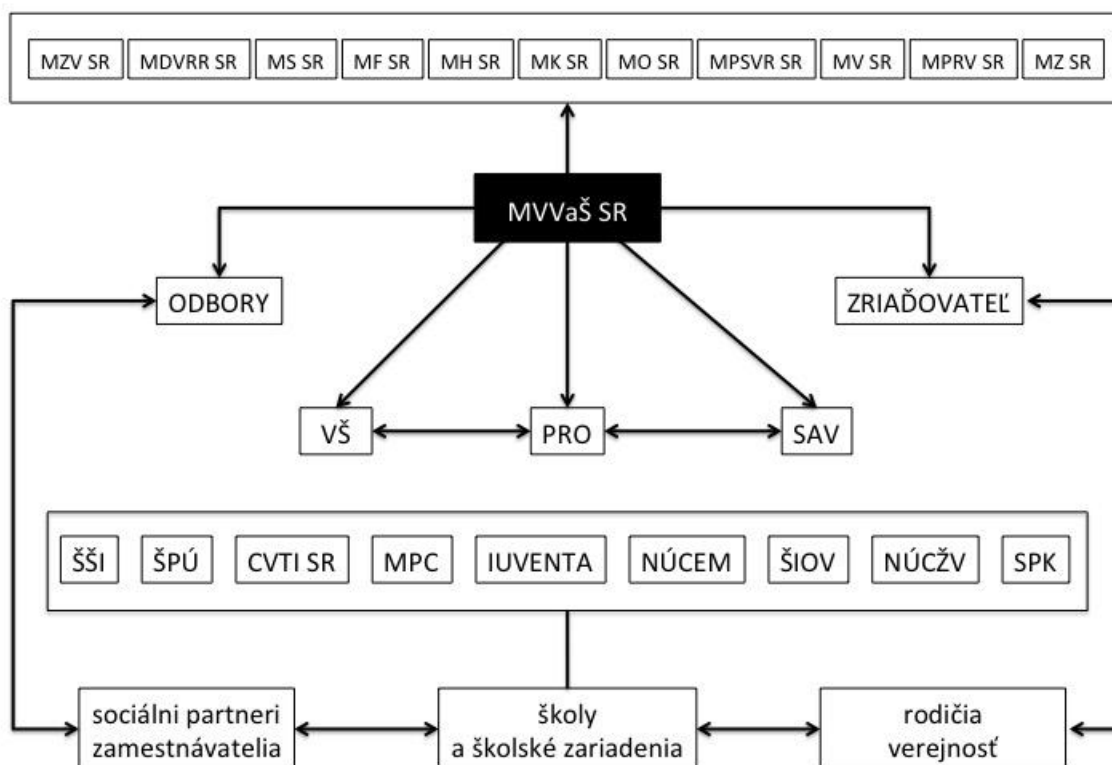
MZV SR MDVRR SR MS SR MF SR MH SR MK SR MO SR MPSVR SR MV SR MPRV SR MZ SR

MVVaŠ SR

ODBORY

ZRIAĎOVATEĽ

VŠ PRO SAV

ŠŠI ŠPÚ CVTI SR MPC IUVENTA NÚCEM ŠIOV NÚCŽV SPK

sociálni partneri zamestnávatelia

školy a školské zariadenia

rodičia verejnosť